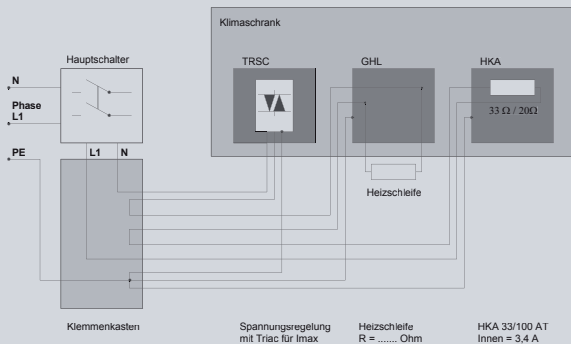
Klimaschrank

Hauptschalter

N

Phase L1

PE

L1

N

TRSC

GHL

HKA

33 Ω / 20Ω

Heizschleife

Klemmenkasten

Spannungsregelung mit Triac für Imax

Heizschleife R = ....... Ohm

HKA 33/100 AT Innen = 3,4 A